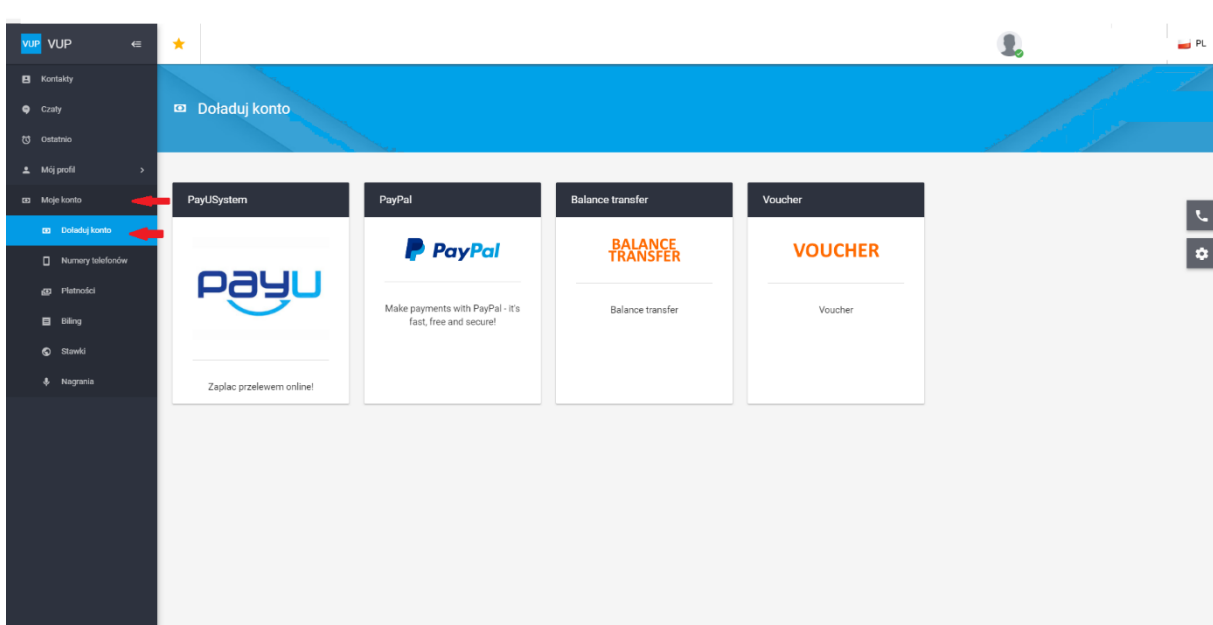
VUP VUP

Kontakty
Czaty
Ostatnio
Mój profil
Moje konto
Doładuj konto
Numery telefonów
Płatności
Biling
Stawki
Nagrania

PL

Doładuj konto

PayUSystem

payu

Zaplac przelewem online!

PayPal

PayPal

Make payments with PayPal - it's fast, free and secure!

Balance transfer

BALANCE TRANSFER

Balance transfer

Voucher

VOUCHER

Voucher